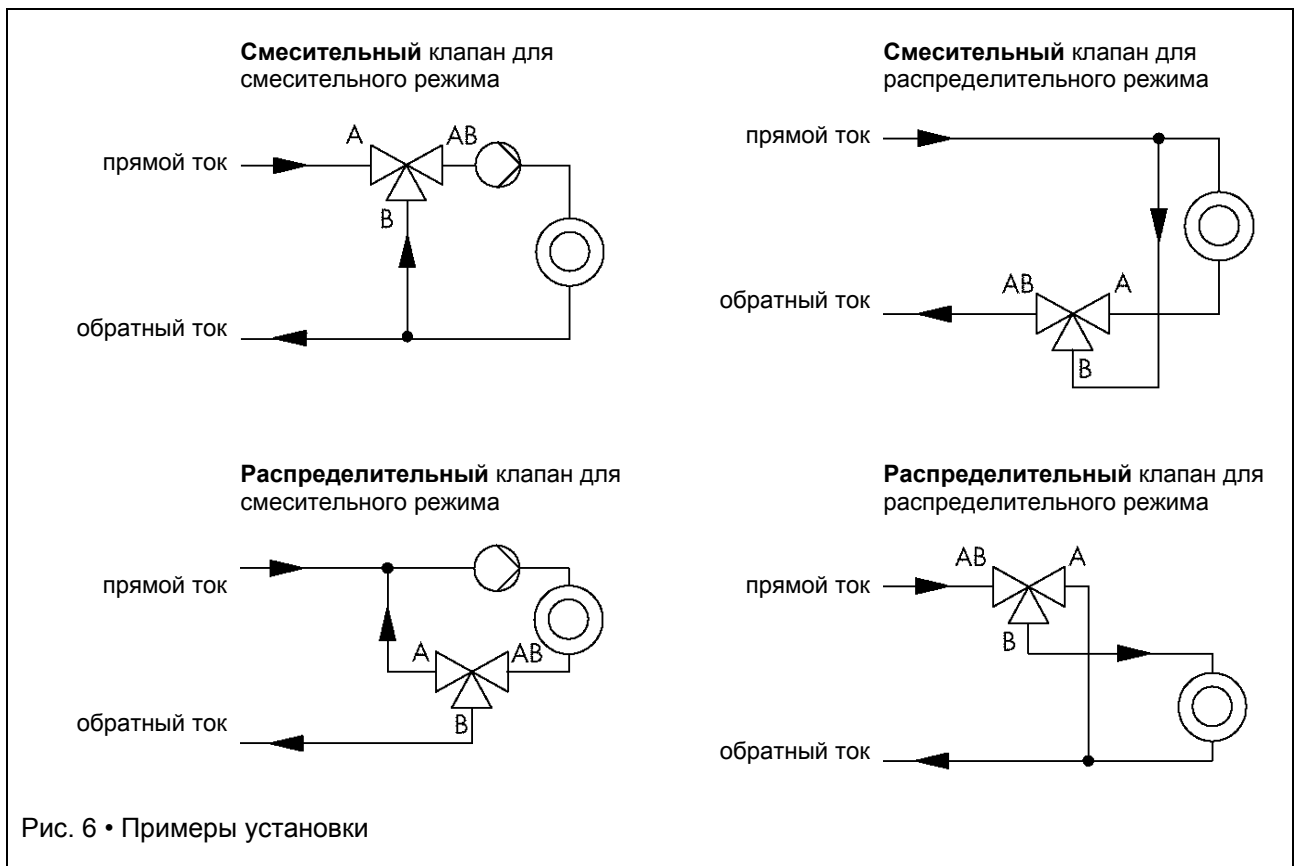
**Смесительный** клапан для смесительного режима

A

AB

прямой ток

B

обратный ток

**Смесительный** клапан для распределительного режима

прямой ток

AB

A

обратный ток

B

**Распределительный** клапан для смесительного режима

прямой ток

A

AB

обратный ток

B

**Распределительный** клапан для распределительного режима

AB

A

прямой ток

B

обратный ток

Рис. 6 • Примеры установки